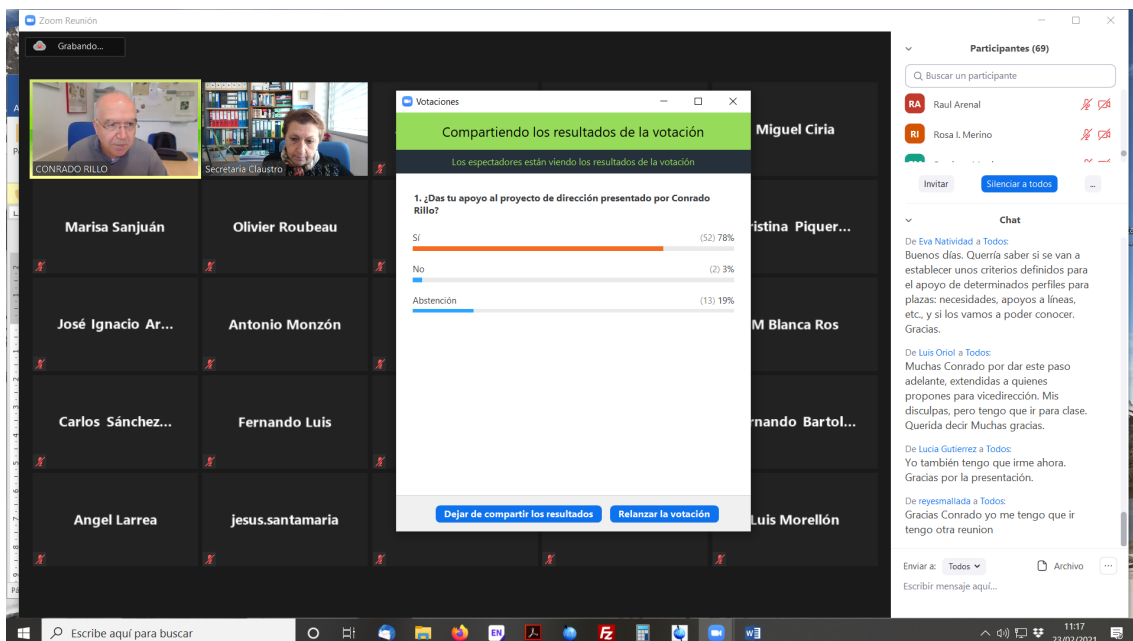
Zoom Reunión

Grabando...

CONRADO RILLO
Secretaria Claustro

Miguel Ciria

Marisa Sanjuán
Olivier Roubeau
ristina Piquer...

José Ignacio Ar...
Antonio Monzón
M Blanca Ros

Carlos Sánchez...
Fernando Luis
rnando Bartol...

Angel Larrea
jesus.santamaria
Luis Morellón

Votaciones

Compartiendo los resultados de la votación

Los espectadores están viendo los resultados de la votación

1. ¿Das tu apoyo al proyecto de dirección presentado por Conrado Rillo?

Sí (52) 78%

No (2) 3%

Abstención (13) 19%

Dejar de compartir los resultados
Relanzar la votación

Participantes (69)

Buscar un participante

RA Raul Arenal
RI Rosa I. Merino

Invitar
Silenciar a todos
...

Chat

De Eva Natividad a Todos:
Buenos días. Querría saber si se van a establecer unos criterios definidos para el apoyo de determinados perfiles para plazas: necesidades, apoyos a líneas, etc., y si los vamos a poder conocer. Gracias.

De Luis Oriol a Todos:
Muchas Conrado por dar este paso adelante, extendidas a quienes propones para vicedirección. Mis disculpas, pero tengo que ir para clase. Querida decir Muchas gracias.

De Lucía Gutierrez a Todos:
Yo también tengo que irme ahora. Gracias por la presentación.

De reyesmallada a Todos:
Gracias Conrado yo me tengo que ir tengo otra reunion

Enviar a: Todos
Archivo
...
Escribir mensaje aquí...

Escribe aquí para buscar

11:17
23/02/2021